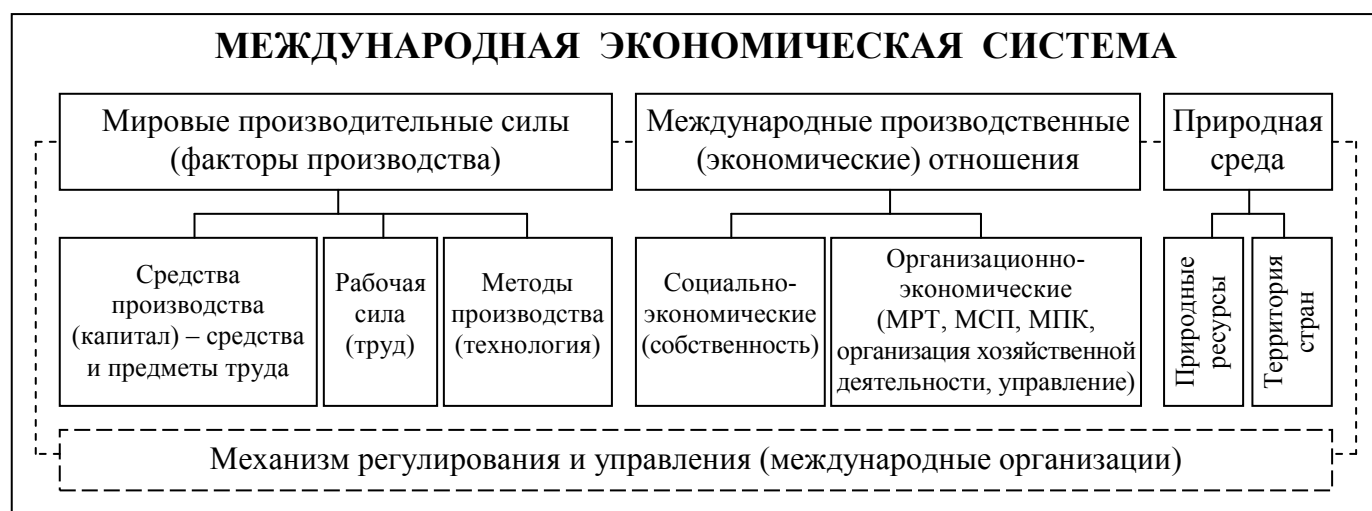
МЕЖДУНАРОДНАЯ ЭКОНОМИЧЕСКАЯ СИСТЕМА

Мировые производительные силы (факторы производства)

Международные производственные (экономические) отношения

Природная среда

Средства производства (капитал) – средства и предметы труда

Рабочая сила (труд)

Методы производства (технология)

Социально-экономические (собственность)

Организационно-экономические (МРТ, МСП, МПК, организация хозяйственной деятельности, управление)

Природные ресурсы

Территория стран

Механизм регулирования и управления (международные организации)